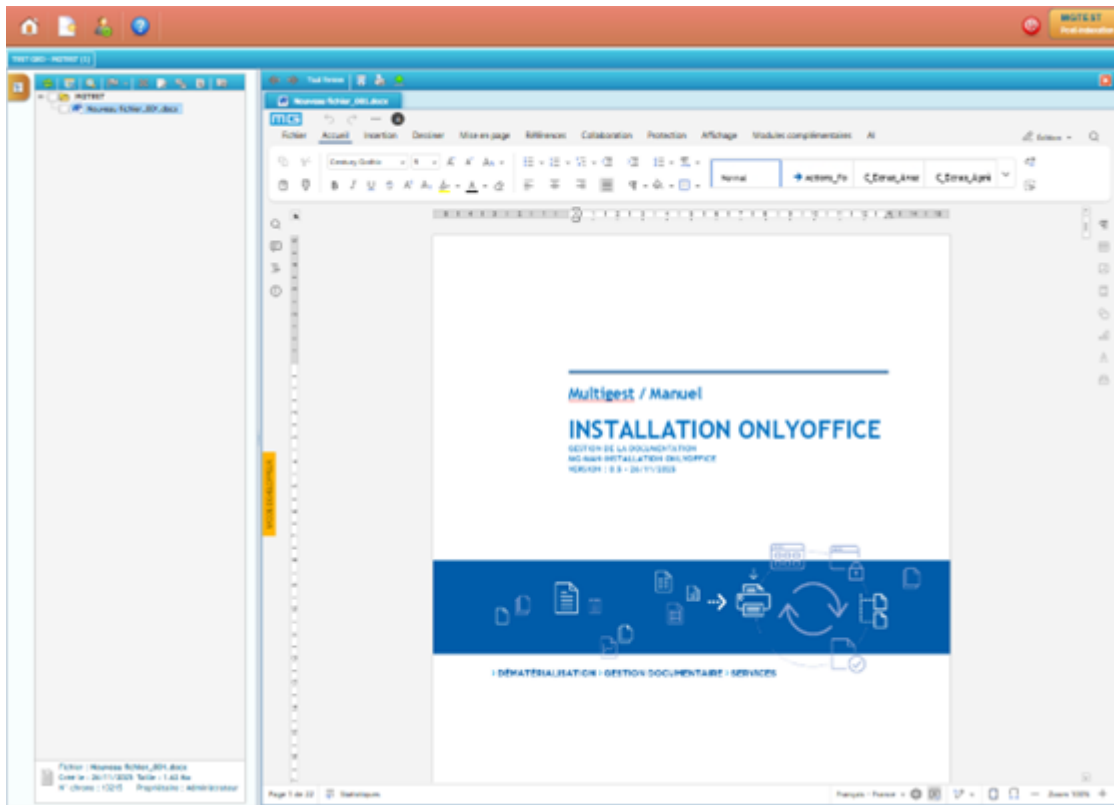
MGTEST

TEST GED - MGTEST (1)

MGTEST

Nouveau fichier_004.docx

Tout fermer

Nouveau fichier_004.docx

mcs

Fichier Accueil Insertion Dessiner Mise en page Références Collaboration Protection Affichage Modules complémentaires AI

Édition

Century Gothic 8

Normal actions_fo C_Entrais_Avar C_Entrais_Après

Multigest / Manuel

INSTALLATION ONLYOFFICE

GESTION DE LA DOCUMENTATION
MG-MAN INSTALLATION ONLYOFFICE
VERSION : 0.5 - 26/11/2025

I DÉMATÉRIALISATION I GESTION DOCUMENTAIRE I SERVICES

Fichier : Nouveau fichier_004.docx
Créé le : 26/11/2025 Taille : 1.63 Ko
N° chrono : 13215 Propriétaire : Administrateur

Page 1 de 22 Statistiques

Français - France Zoom 100%